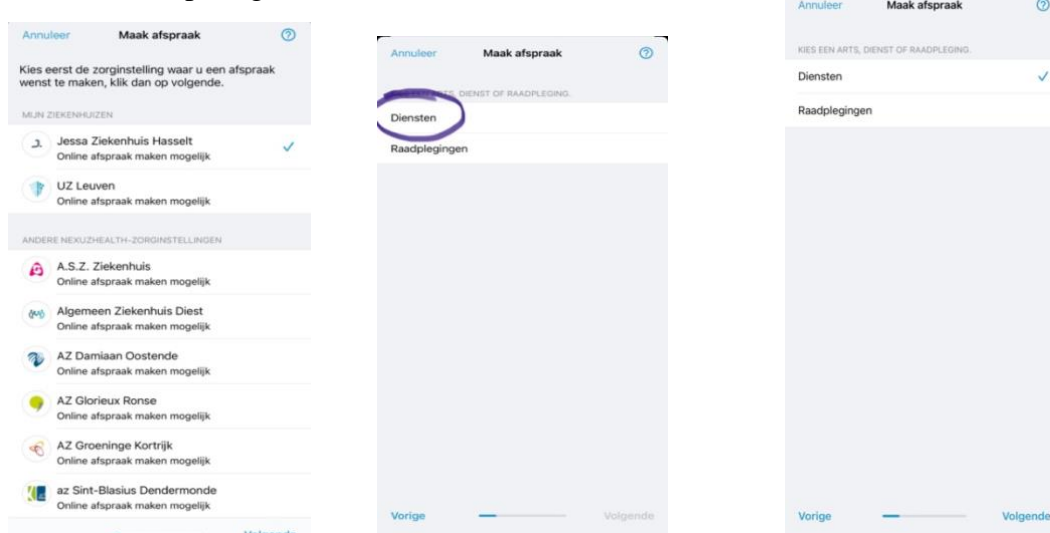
Annuleer Maak afspraak ?

Kies eerst de zorginstelling waar u een afspraak wenst te maken, klik dan op volgende.

MIJN ZIEKENHUIZEN

Jessa Ziekenhuis Hasselt
Online afspraak maken mogelijk ✓

UZ Leuven
Online afspraak maken mogelijk

ANDERE NEXUZHEALTH-ZORGINSTELLINGEN

A.S.Z. Ziekenhuis
Online afspraak maken mogelijk

Algemeen Ziekenhuis Diest
Online afspraak maken mogelijk

AZ Damiaan Oostende
Online afspraak maken mogelijk

AZ Glorieux Ronse
Online afspraak maken mogelijk

AZ Groeninge Kortrijk
Online afspraak maken mogelijk

az Sint-Blasius Dendermonde
Online afspraak maken mogelijk

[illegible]

Annuleer Maak afspraak ?

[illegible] DIENST OF RAADPLEGING.

Diensten

Raadplegingen

Vorige Volgende

Annuleer Maak afspraak ?

KIES EEN ARTS, DIENST OF RAADPLEGING.

Diensten ✓

Raadplegingen

Vorige Volgende